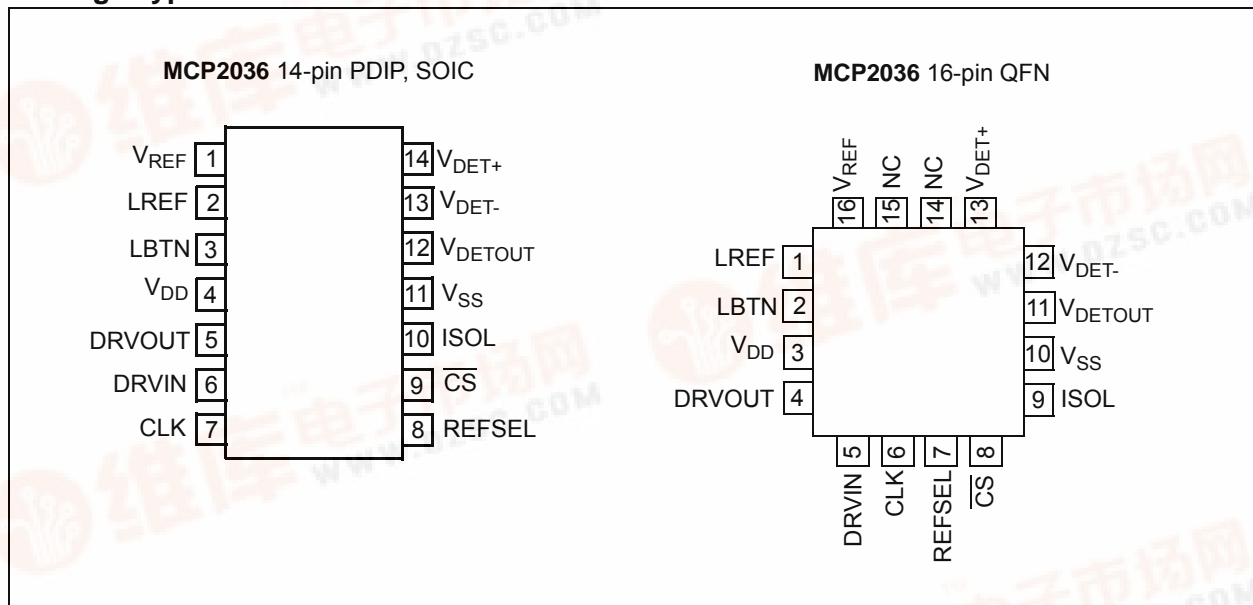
MCP2036 14-pin PDIP, SOIC

$V_{REF}$ 1
LREF 2
LBTN 3
$V_{DD}$ 4
DRVOUT 5
DRVIN 6
CLK 7
14 $V_{DET+}$
13 $V_{DET-}$
12 $V_{DETOUT}$
11 $V_{SS}$
10 ISOL
9 $\overline{CS}$
8 REFSEL

MCP2036 16-pin QFN

16 $V_{REF}$
15 NC
14 NC
13 $V_{DET+}$
LREF 1
LBTN 2
$V_{DD}$ 3
DRVOUT 4
12 $V_{DET-}$
11 $V_{DETOUT}$
10 $V_{SS}$
9 ISOL
5 DRVIN
6 CLK
7 REFSEL
8 $\overline{CS}$

维库电子市场网
www.dzsc.com